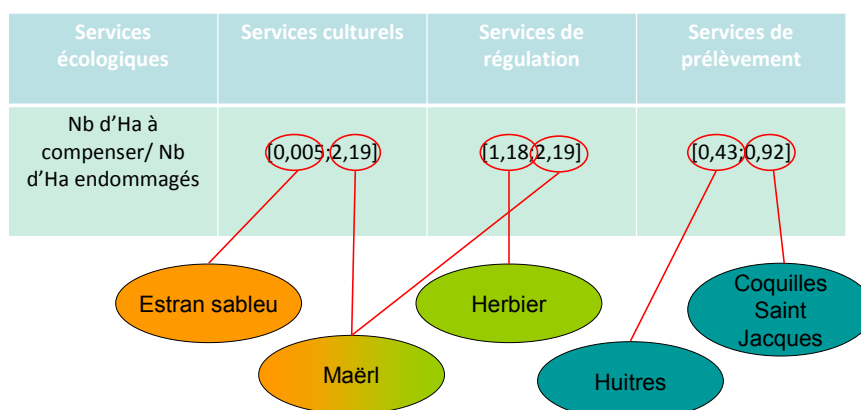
| Services écologiques | Services culturels | Services de régulation | Services de prélèvement |
|---|---|---|---|
| Nb d'Ha à compenser/ Nb d'Ha endommagés | [0,005;2,19] | [1,18;2,19] | [0,43;0,92] |

Estran sableu

Herbier

Coquilles Saint Jacques

Maërl

Huitres